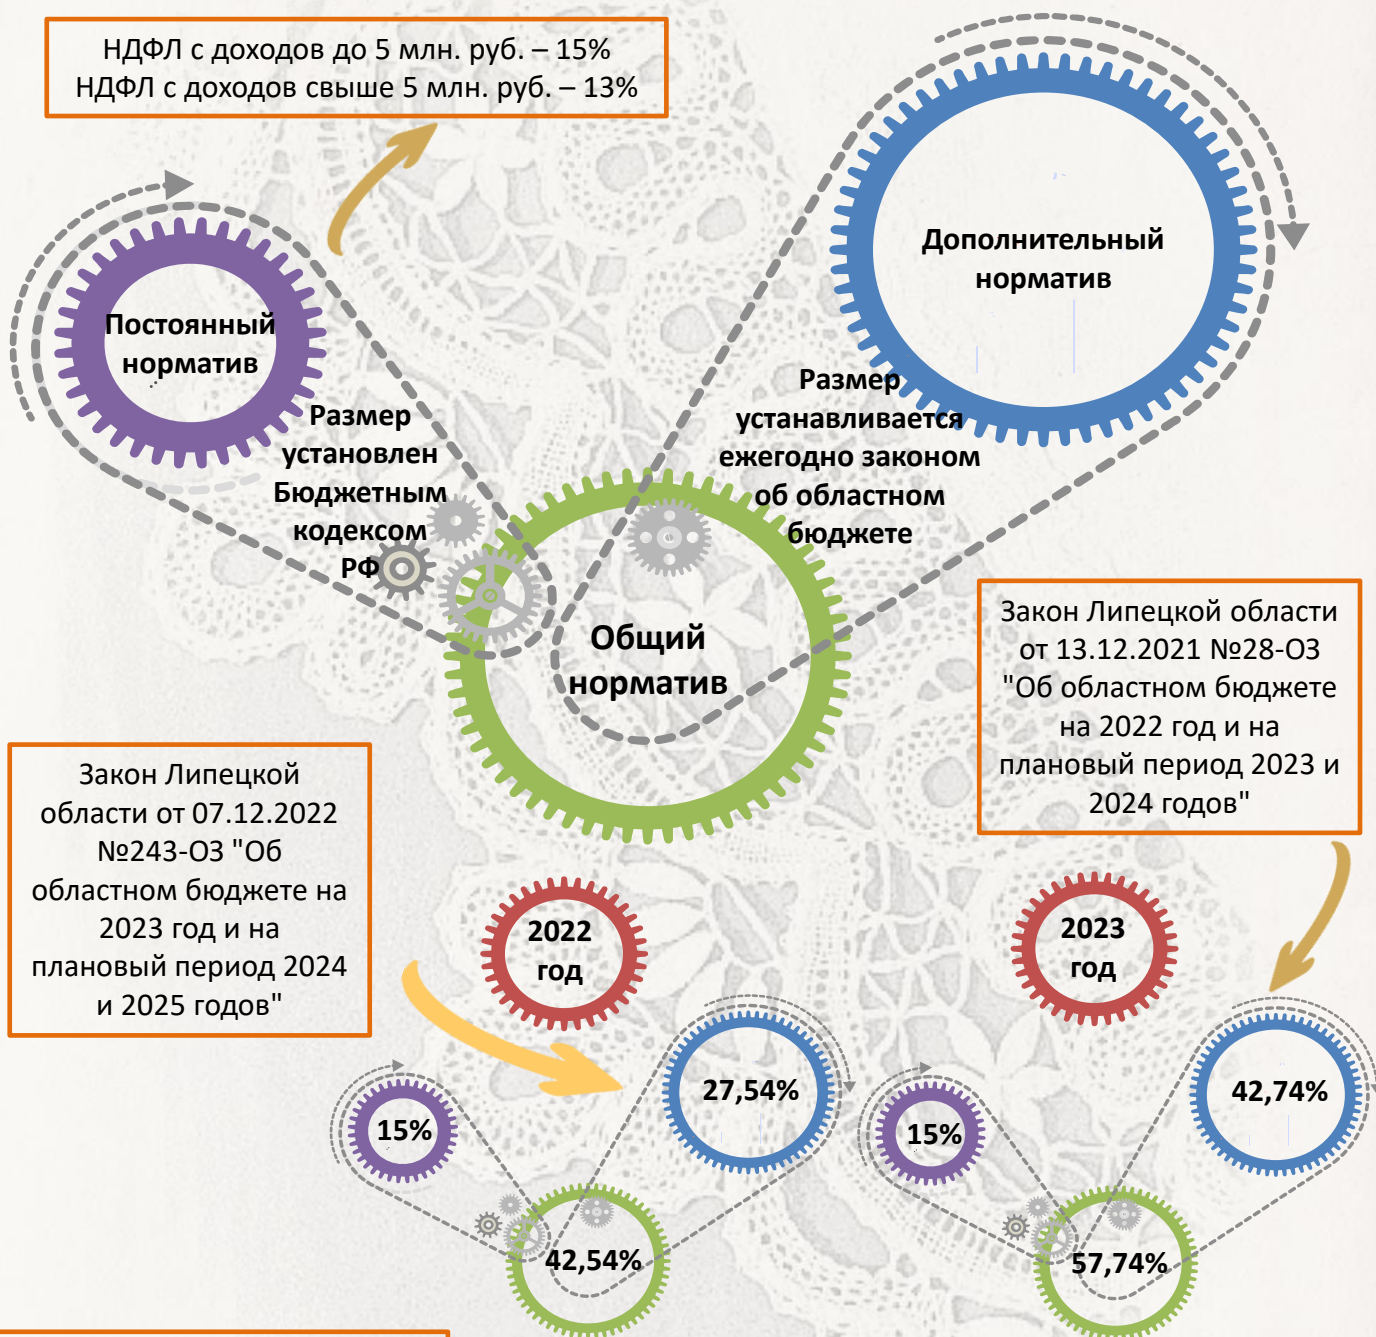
НДФЛ с доходов до 5 млн. руб. – 15%
НДФЛ с доходов свыше 5 млн. руб. – 13%

Постоянный норматив

Размер установлен Бюджетным кодексом РФ

Дополнительный норматив

Размер устанавливается ежегодно законом об областном бюджете

Общий норматив

Закон Липецкой области от 13.12.2021 №28-ОЗ "Об областном бюджете на 2022 год и на плановый период 2023 и 2024 годов"

Закон Липецкой области от 07.12.2022 №243-ОЗ "Об областном бюджете на 2023 год и на плановый период 2024 и 2025 годов"

2022 год

2023 год

15%

27,54%

42,54%

15%

42,74%

57,74%